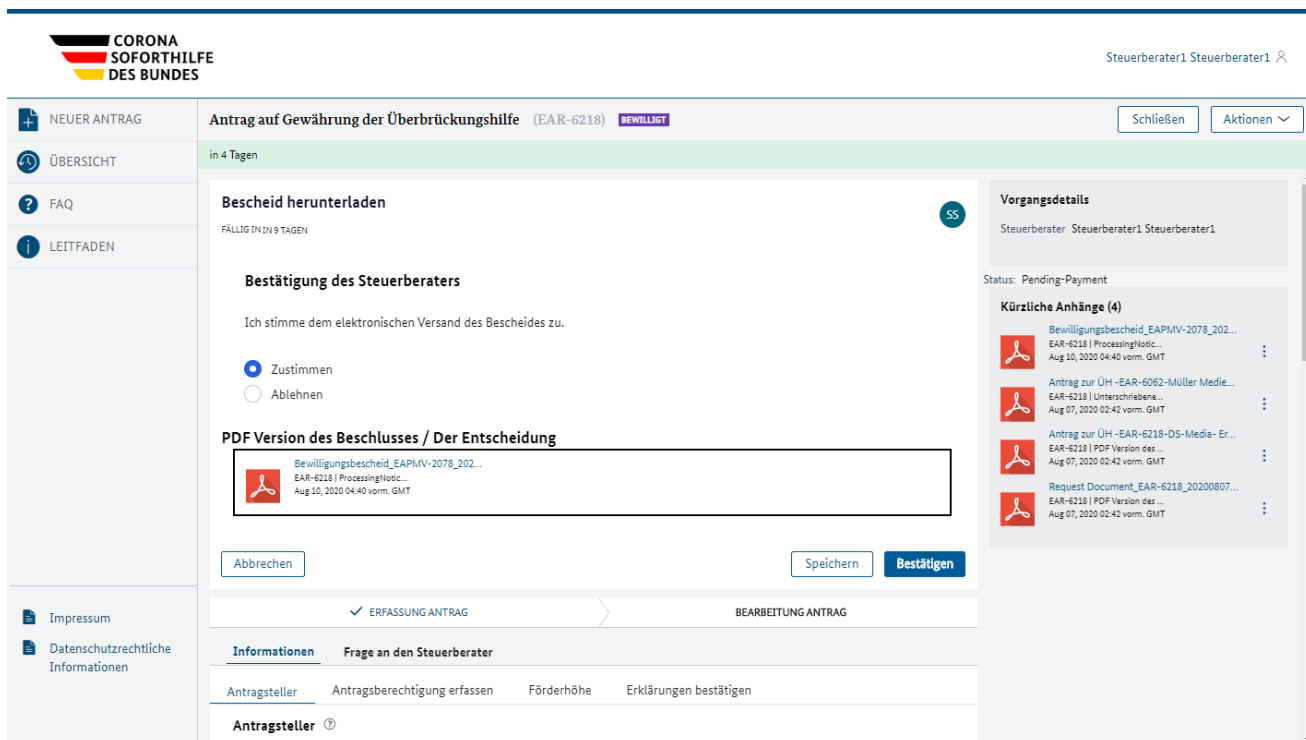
CORONA SOFORTHILFE DES BUNDES

Steuerberater1 Steuerberater1

NEUER ANTRAG
ÜBERSICHT
FAQ
LEITFADEN

Antrag auf Gewährung der Überbrückungshilfe (EAR-6218) BEWILLIGT

Schließen
Aktionen

in 4 Tagen

Bescheid herunterladen
FÄLLIG IN IN 9 TAGEN

SS

Bestätigung des Steuerberaters

Ich stimme dem elektronischen Versand des Bescheides zu.

Zustimmen
Ablehnen

PDF Version des Beschlusses / Der Entscheidung

Bewilligungsbescheid_EAPMV-2078_202...
EAR-6218 | ProcessingNotic...
Aug 10, 2020 04:40 vorm. GMT

Abbrechen
Speichern
Bestätigen

Vorgangsdetails
Steuerberater Steuerberater1 Steuerberater1

Status: Pending-Payment

Kürzliche Anhänge (4)

Bewilligungsbescheid_EAPMV-2078_202...
EAR-6218 | ProcessingNotic...
Aug 10, 2020 04:40 vorm. GMT

Antrag zur ÜH -EAR-6062-Müller Medie...
EAR-6218 | Unterschriebene...
Aug 07, 2020 02:42 vorm. GMT

Antrag zur ÜH -EAR-6218-DS-Media- Er...
EAR-6218 | PDF Version des ...
Aug 07, 2020 02:42 vorm. GMT

Request Document_EAR-6218_20200807...
EAR-6218 | PDF Version des ...
Aug 07, 2020 02:42 vorm. GMT

ERFASSUNG ANTRAG
BEARBEITUNG ANTRAG

Informationen
Frage an den Steuerberater

Antragsteller
Antragsberechtigung erfassen
Förderhöhe
Erklärungen bestätigen

Antragsteller

Impressum
Datenschutzrechtliche Informationen